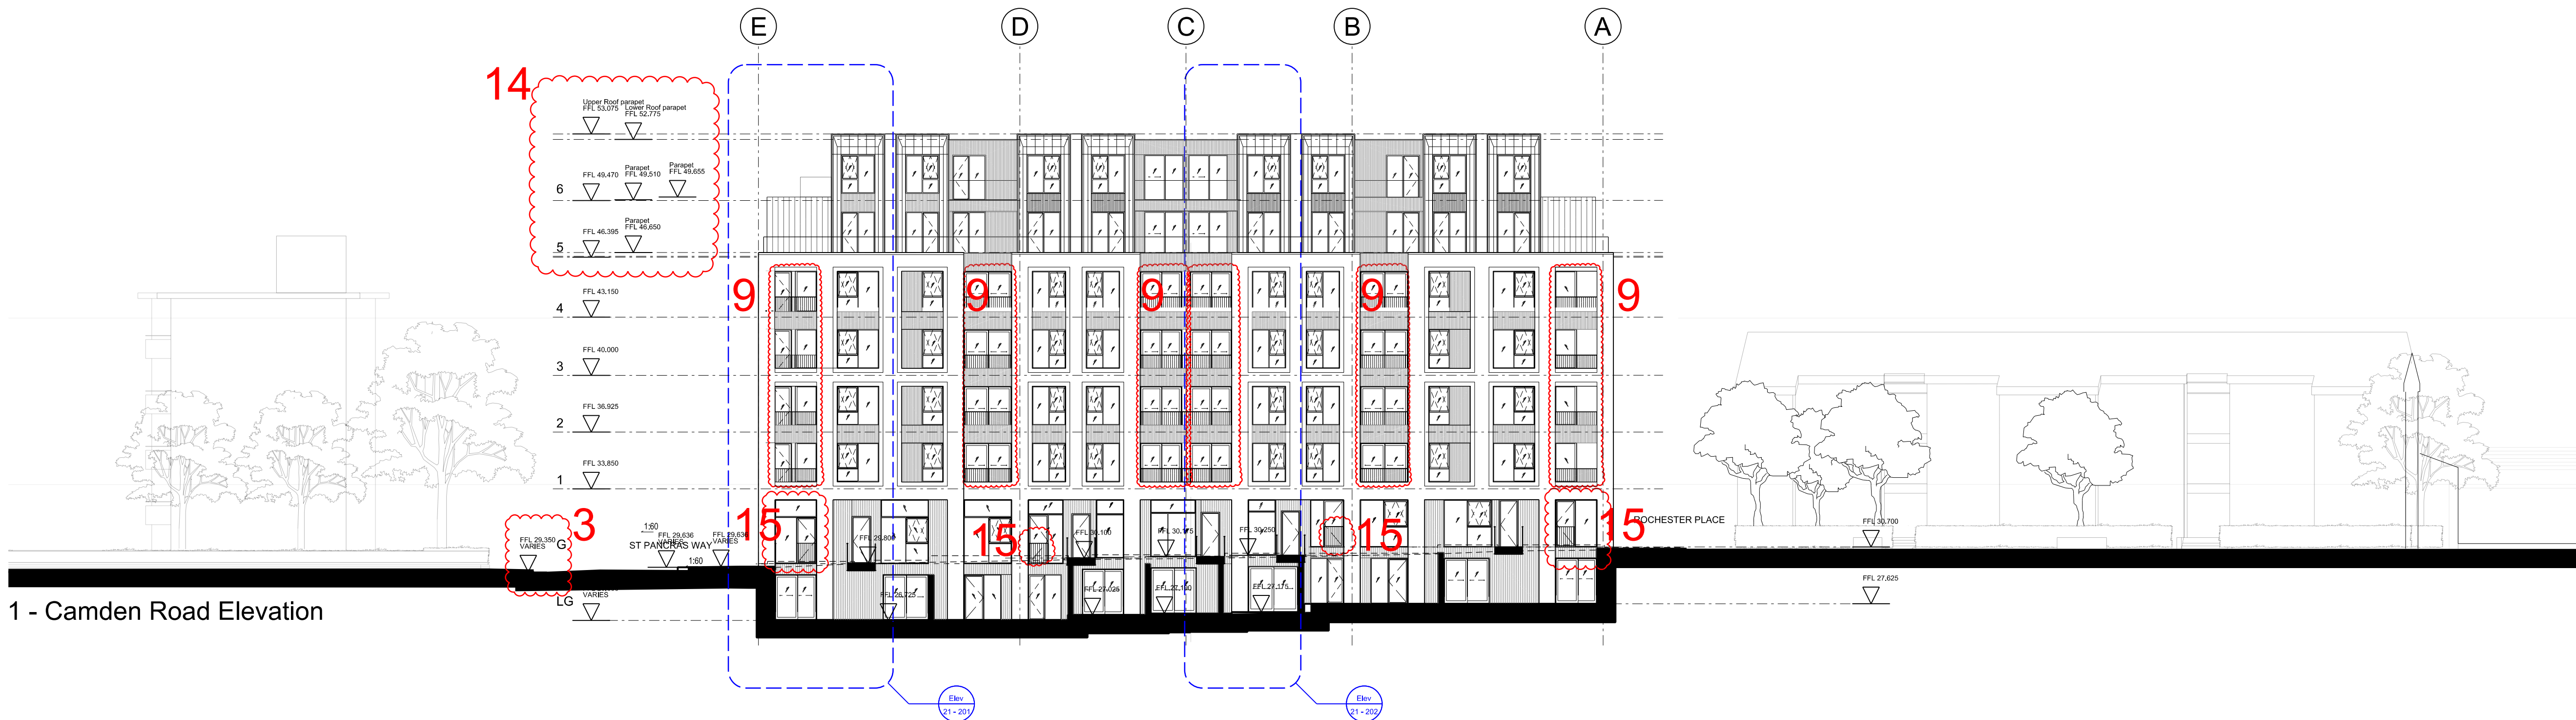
E
D
C
B
A

14
Upper Roof parapet FFL 53,075
Lower Roof parapet FFL 52,775
6
FFL 49,470
Parapet FFL 49,510
Parapet FFL 49,655
5
FFL 46,395
Parapet FFL 46,650
4
FFL 43,150
3
FFL 40,000
2
FFL 36,925
1
FFL 33,850
G
FFL 29,350 VARIES
3
LG
VARIES

9
9
9
9
9

15
15
15
15

1:60
FFL 29,636 VARIES
ST PANCRAS WAY
1:60
FFL 29,636 VARIES
FFL 29,800
FFL 30,100
FFL 30,175
FFL 30,250
FFL 26,725
FFL 27,025
FFL 27,100
FFL 27,175
ROCHESTER PLACE
FFL 30,700
FFL 27,625

1 - Camden Road Elevation

Elev
21 - 201
Elev
21 - 202